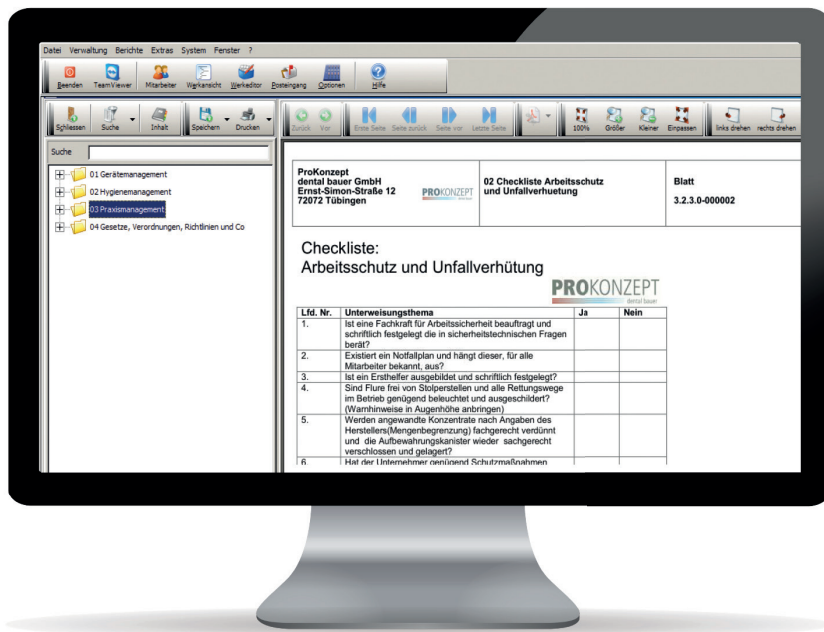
Datei Verwaltung Berichte Extras System Fenster ?

Beenden TeamViewer Mitarbeiter Werkansicht Werkeditor Posteingang Optionen Hilfe

Schliessen Suche Inhalt Speichern Drucken

Zurück Vor Erste Seite Seite zurück Seite vor Letzte Seite 100% Größer Kleiner Einpassen links drehen rechts drehen

Suche

01 Gerätemanagement
02 Hygienemanagement
03 Praxismanagement
04 Gesetze, Verordnungen, Richtlinien und Co

| ProKonzept dental bauer GmbH Ernst-Simon-Straße 12 72072 Tübingen PROKONZEPT | 02 Checkliste Arbeitsschutz und Unfallverhuetung | Blatt 3.2.3.0-000002 |
|---|---|---|

Checkliste:
Arbeitsschutz und Unfallverhütung

PROKONZEPT dental bauer

| Lfd. Nr. | Unterweisungsthema | Ja | Nein |
|---|---|---|---|
| 1. | Ist eine Fachkraft für Arbeitssicherheit beauftragt und schriftlich festgelegt die in sicherheitstechnischen Fragen berät? | | |
| 2. | Existiert ein Notfallplan und hängt dieser, für alle Mitarbeiter bekannt, aus? | | |
| 3. | Ist ein Ersthelfer ausgebildet und schriftlich festgelegt? | | |
| 4. | Sind Flure frei von Stolperstellen und alle Rettungswege im Betrieb genügend beleuchtet und ausgeschildert? (Warnhinweise in Augenhöhe anbringen) | | |
| 5. | Werden angewandte Konzentrate nach Angaben des Herstellers(Mengenbegrenzung) fachgerecht verdünnt und die Aufbewahrungskanister wieder sachgerecht verschlossen und gelagert? | | |
| 6. | Hat der Unternehmer genügend Schutzmaßnahmen | | |